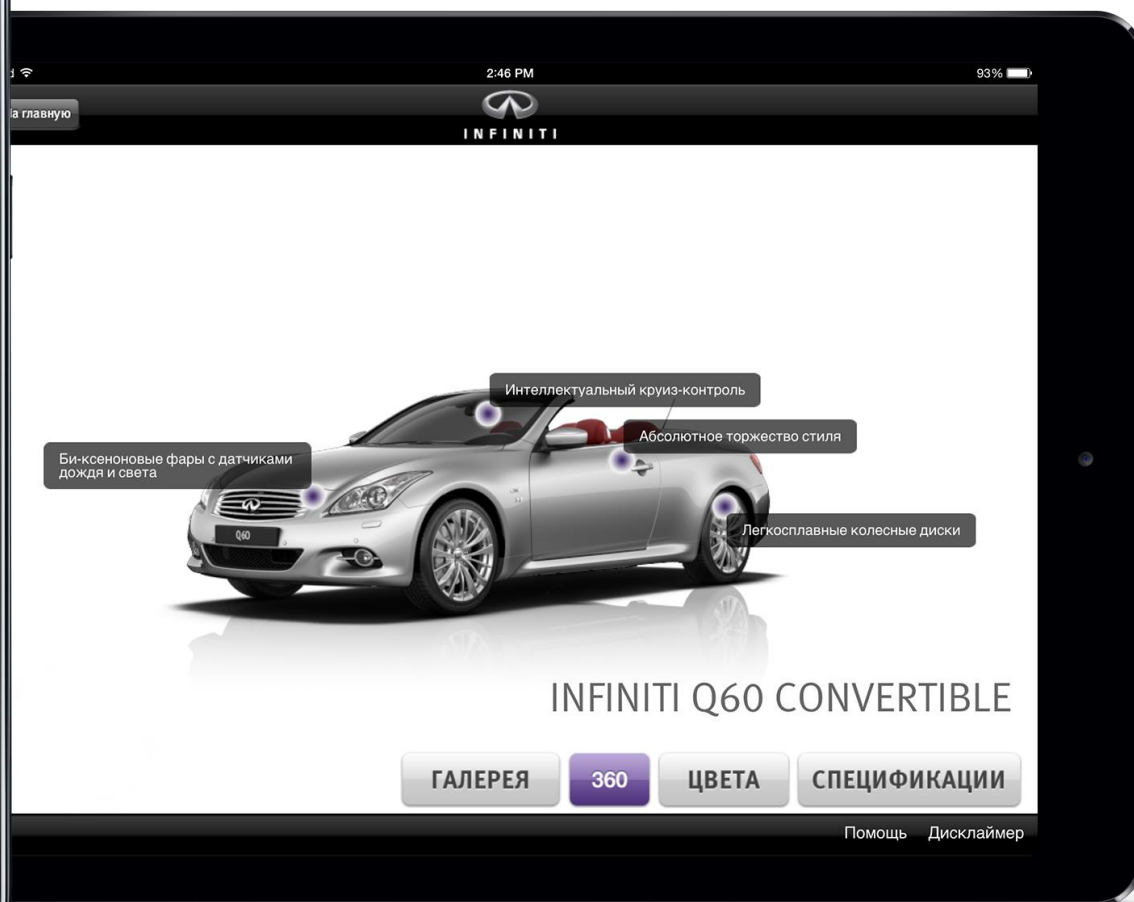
2:46 PM

93%

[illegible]а главную

INFINITI

Интеллектуальный круиз-контроль

Абсолютное торжество стиля

Би-ксеноновые фары с датчиками дождя и света

Q60

Легкосплавные колесные диски

INFINITI Q60 CONVERTIBLE

ГАЛЕРЕЯ

360

ЦВЕТА

СПЕЦИФИКАЦИИ

Помощь

Дисклаймер